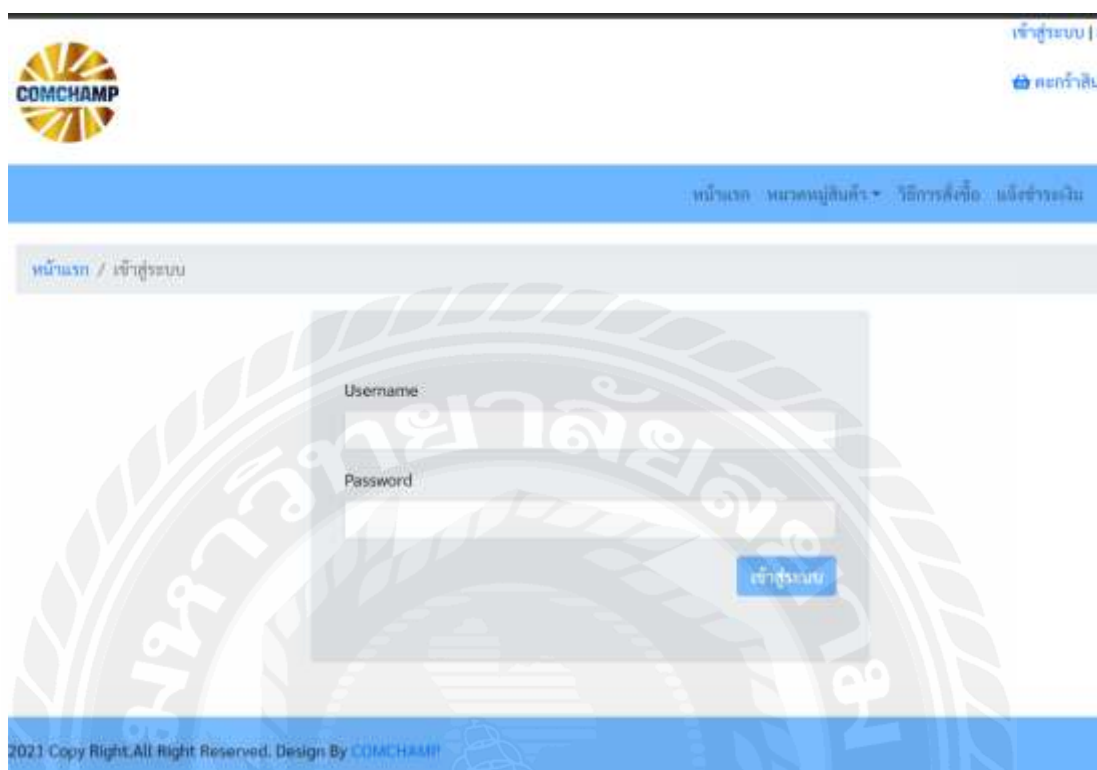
COMCHAMP

เข้าสู่ระบบ |

ตะกร้าสิน

หน้าแรก หมวดหมู่สินค้า ▾ วิธีการสั่งซื้อ แจ้งชำระเงิน

หน้าแรก / เข้าสู่ระบบ

Username

Password

เข้าสู่ระบบ

มหาวิทยาลัยสยาม

2021 Copy Right.All Right Reserved. Design By COMCHAMP